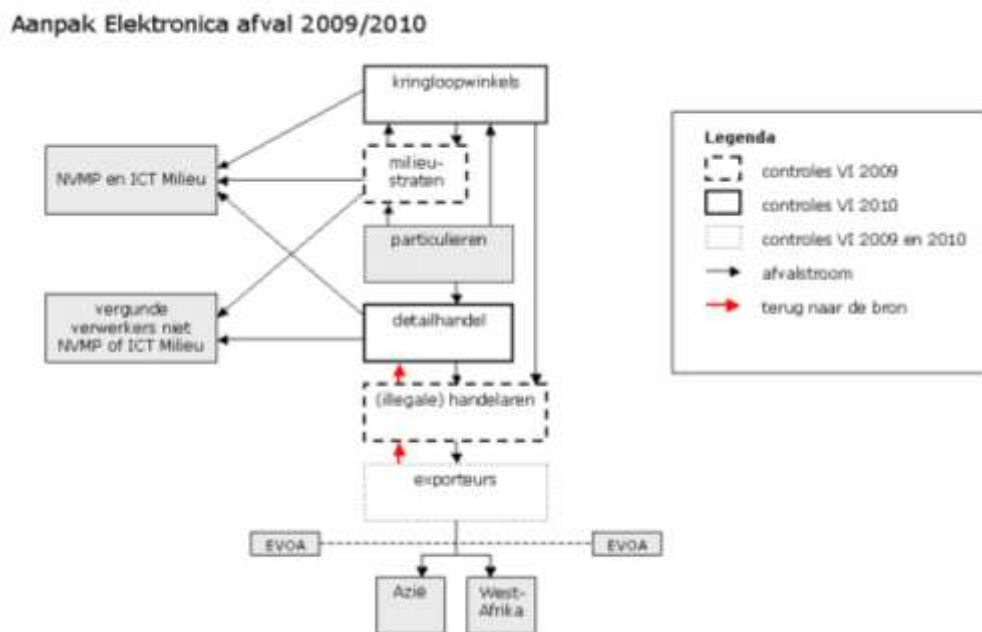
Aanpak Elektronica afval 2009/2010

kringloopwinkels

NVMP en ICT Milieu

milieustraten

particulieren

vergunde verwerkers niet NVMP of ICT Milieu

detailhandel

(illegale) handelaren

exporteurs

EVOA

EVOA

Azië

West-Afrika

Legenda
controles VI 2009
controles VI 2010
controles VI 2009 en 2010
afvalstroom
terug naar de bron